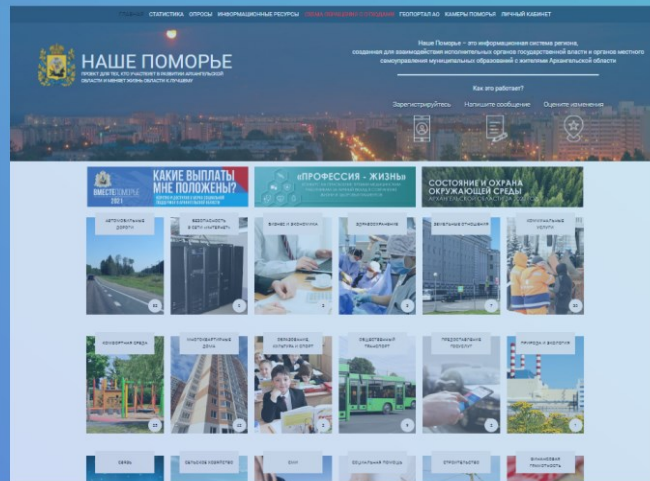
ГЛАВНАЯ СТАТИСТИКА ОПРОСЫ ИНФОРМАЦИОННЫЕ РЕСУРСЫ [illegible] ГЕОПОРТАЛ АО КАМЕРЫ ПОМОРЬЯ ЛИЧНЫЙ КАБИНЕТ

НАШЕ ПОМОРЬЕ
ПРОЕКТ ДЛЯ ТЕХ, КТО УЧАСТВУЕТ В РАЗВИТИИ АРХАНГЕЛЬСКОЙ ОБЛАСТИ И МЕНЯЕТ ЖИЗНЬ ОБЛАСТИ К ЛУЧШЕМУ

Наше Поморье – это информационная система региона, созданная для взаимодействия исполнительных органов государственной власти и органов местного самоуправления муниципальных образований с жителями Архангельской области

Как это работает?

Зарегистрируйтесь Напишите сообщение Оцените изменения

ВМЕСТЕ ПОМОРЬЕ 2021 КАКИЕ ВЫПЛАТЫ МНЕ ПОЛОЖЕНЫ?

«ПРОФЕССИЯ - ЖИЗНЬ»

СОСТОЯНИЕ И ОХРАНА ОКРУЖАЮЩЕЙ СРЕДЫ

АВТОМОБИЛЬНЫЕ ДОРОГИ
БЕЗОПАСНОСТЬ В СЕТИ «ИНТЕРНЕТ»
БИЗНЕС И ЭКОНОМИКА
ЗДРАВООХРАНЕНИЕ
ЗЕМЕЛЬНЫЕ ОТНОШЕНИЯ
КОММУНАЛЬНЫЕ УСЛУГИ

КОМФОРТНАЯ СРЕДА
МНОГОКВАРТИРНЫЕ ДОМА
ОБРАЗОВАНИЕ, КУЛЬТУРА И СПОРТ
ОБЩЕСТВЕННЫЙ ТРАНСПОРТ
ПРЕДОСТАВЛЕНИЕ УСЛУГ
ПРИРОДА И ЭКОЛОГИЯ

СВЯЗЬ
СЕЛЬСКОЕ ХОЗЯЙСТВО
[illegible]
СОЦИАЛЬНАЯ ПОМОЩЬ
СТРОИТЕЛЬСТВО
ФИНАНСОВАЯ ГРАМОТНОСТЬ